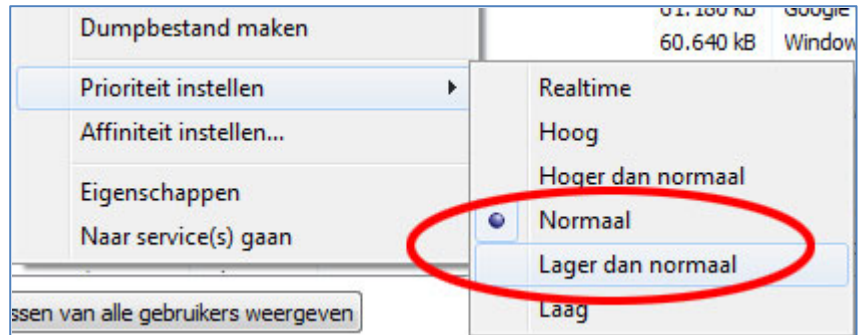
Dumpbestand maken
61.180 kB Google
60.640 kB Window
Prioriteit instellen
Affiniteit instellen...
Eigenschappen
Naar service(s) gaan
ssen van alle gebruikers weergeven
Realtime
Hoog
Hoger dan normaal
Normaal
Lager dan normaal
Laag